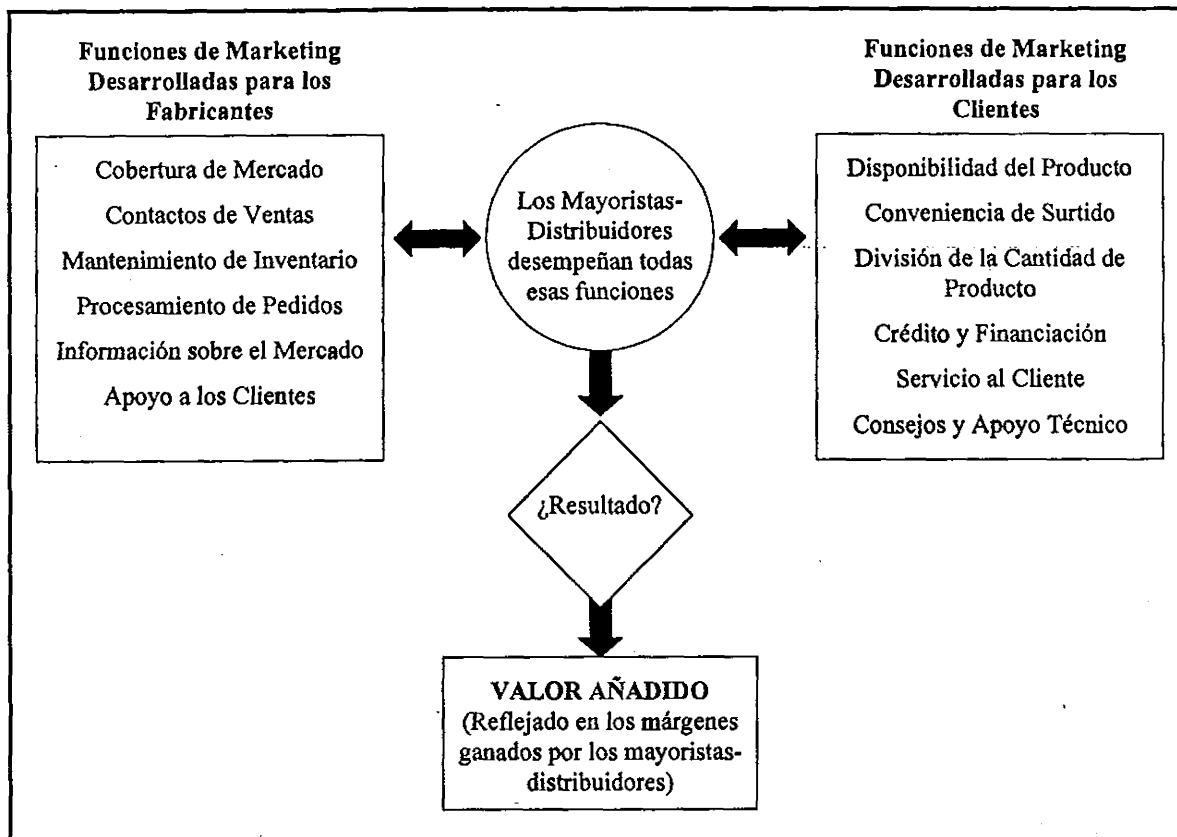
Funciones de Marketing Desarrolladas para los Fabricantes

Cobertura de Mercado

Contactos de Ventas

Mantenimiento de Inventario

Procesamiento de Pedidos

Información sobre el Mercado

Apoyo a los Clientes

Los Mayoristas-Distribuidores desempeñan todas esas funciones

Funciones de Marketing Desarrolladas para los Clientes

Disponibilidad del Producto

Conveniencia de Surtido

División de la Cantidad de Producto

Crédito y Financiación

Servicio al Cliente

Consejos y Apoyo Técnico

¿Resultado?

VALOR AÑADIDO (Reflejado en los márgenes ganados por los mayoristas-distribuidores)